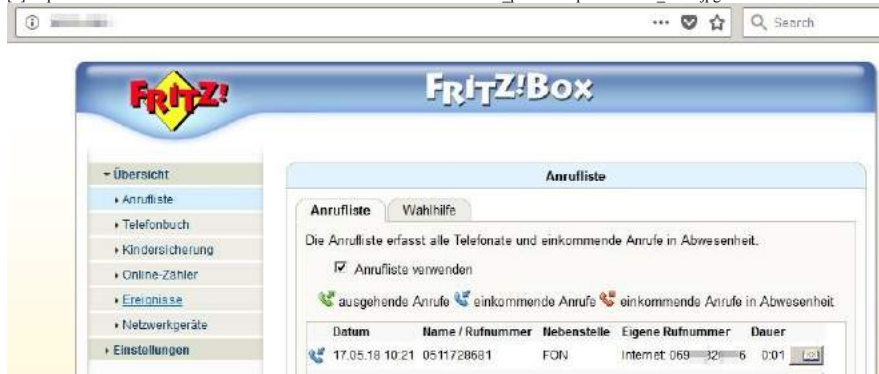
... Search

FRITZ!

FRITZ!Box

- Übersicht
▸ Anrufliste
▸ Telefonbuch
▸ Kindersicherung
▸ Online-Zähler
▸ Ereignisse
▸ Netzwerkgeräte
▸ Einstellungen

Anrufliste

Anrufliste | Wahlhilfe

Die Anrufliste erfasst alle Telefonate und einkommende Anrufe in Abwesenheit.

☑ Anrufliste verwenden

ausgehende Anrufe einkommende Anrufe einkommende Anrufe in Abwesenheit

| | Datum | Name / Rufnummer | Nebenstelle | Eigene Rufnummer | Dauer |
|---|---|---|---|---|---|
| | 17.05.18 10:21 | 0511728681 | FON | Internet: 069 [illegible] 32 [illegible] 6 | 0:01 |